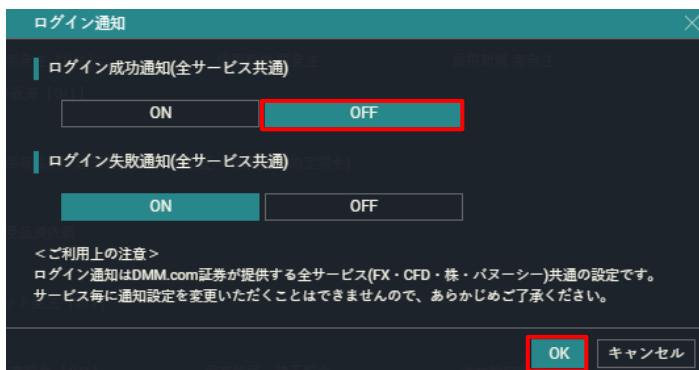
ログイン通知

ログイン成功通知(全サービス共通)

ON
OFF

ログイン失敗通知(全サービス共通)

ON
OFF

＜ご利用上の注意＞
ログイン通知はDMM.com証券が提供する全サービス(FX・CFD・株・パヌーシー)共通の設定です。
サービス毎に通知設定を変更いただくことはできませんので、あらかじめご了承ください。

OK
キャンセル